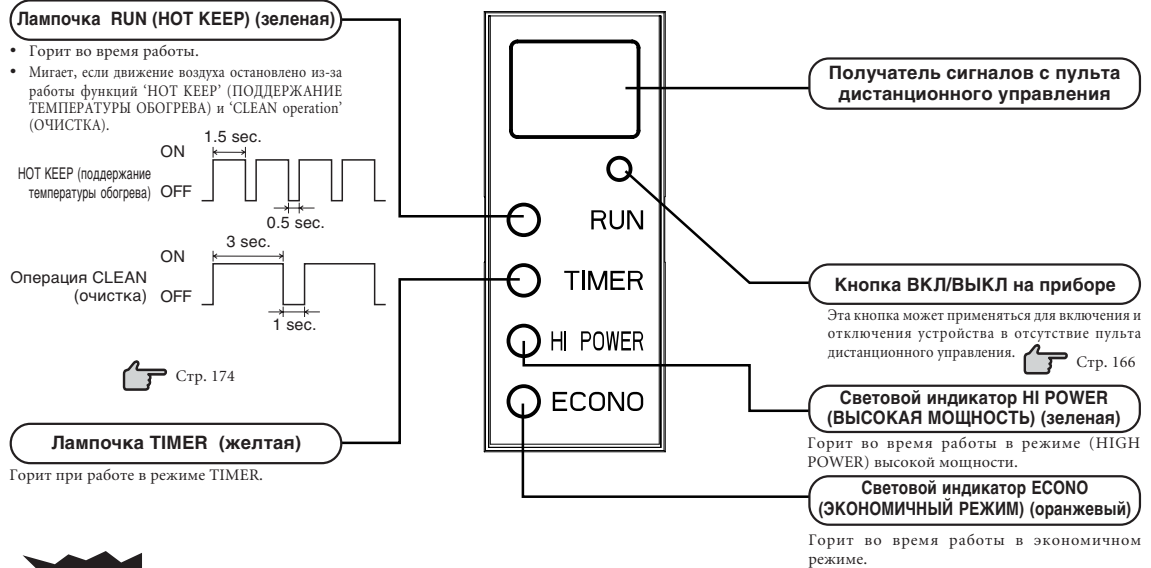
Лампочка RUN (HOT KEEP) (зеленая)

• Горит во время работы.
• Мигает, если движение воздуха остановлено из-за работы функций 'HOT KEEP' (ПОДДЕРЖАНИЕ ТЕМПЕРАТУРЫ ОБОГРЕВА) и 'CLEAN operation' (ОЧИСТКА).

1.5 sec.
ON
HOT KEEP (поддержание температуры обогрева) OFF
0.5 sec.

3 sec.
ON
Операция CLEAN (очистка) OFF
1 sec.

Стр. 174

Лампочка TIMER (желтая)

Горит при работе в режиме TIMER.

RUN
TIMER
HI POWER
ECONO

Получатель сигналов с пульта дистанционного управления

Кнопка ВКЛ/ВЫКЛ на приборе

Эта кнопка может применяться для включения и отключения устройства в отсутствие пульта дистанционного управления. Стр. 166

Световой индикатор HI POWER (ВЫСОКАЯ МОЩНОСТЬ) (зеленая)

Горит во время работы в режиме (HIGH POWER) высокой мощности.

Световой индикатор ECONO (ЭКОНОМИЧНЫЙ РЕЖИМ) (оранжевый)

Горит во время работы в экономичном режиме.